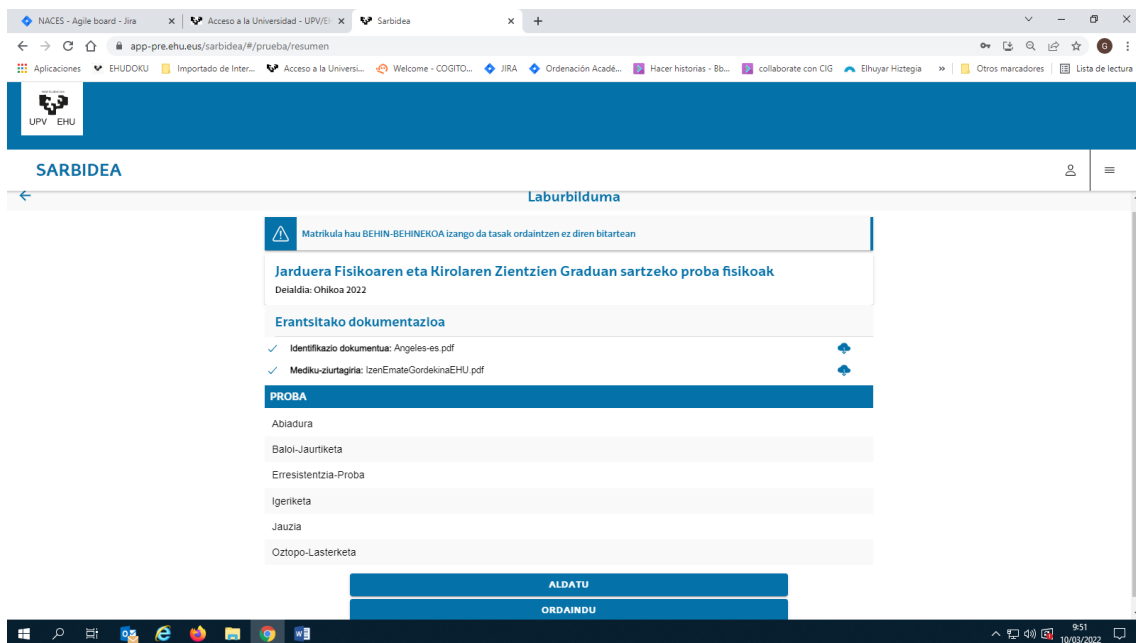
NACES - Agile board - Jira × Acceso a la Universidad - UPV/El × Sarbidea × +

app-pre.ehu.eus/sarbidea/#/prueba/resumen

Aplicaciones EHUDOKU Importado de Inter... Acceso a la Universi... Welcome - COGITO... JIRA Ordenación Acadé... Hacer historias - Bb... collaborate con CIG Elhuyar Hiztegia » Otros marcadores Lista de lectura

UPV EHU

SARBIDEA

Laburbilduma

Matrikula hau BEHIN-BEHINEKOA izango da tasak ordaintzen ez diren bitartean

Jarduera Fisikoaren eta Kirolaren Zientzien Graduan sartzeko proba fisikoak

Deialdia: Ohikoa 2022

Erantsitako dokumentazioa

Identifikazio dokumentua: Angeles-es.pdf

Mediku-ziurtagiria: IzenEmateGordekinaEHU.pdf

| PROBA |
|---|
| Abiadura |
| Baloi-Jaurtiketa |
| Erresistentzia-Proba |
| Igeriketa |
| Jauzia |
| Oztopo-Lasterketa |

ALDATU

ORDAINDU

9:51
10/03/2022